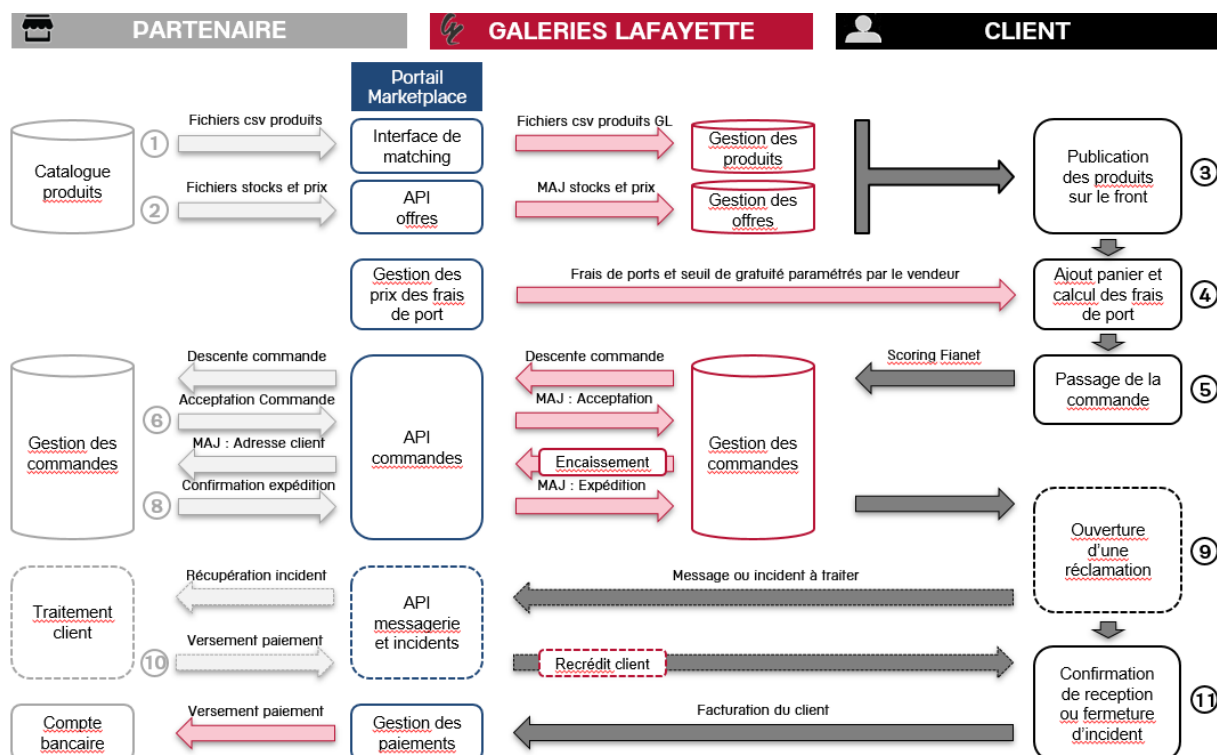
PARTENAIRE

GALERIES LAFAYETTE

CLIENT

Portail Marketplace

Catalogue produits

① Fichiers csv produits

Interface de matching

Fichiers csv produits GL

Gestion des produits

② Fichiers stocks et prix

API offres

MAJ stocks et prix

Gestion des offres

Publication des produits sur le front ③

Gestion des prix des frais de port

Frais de ports et seuil de gratuité paramétrés par le vendeur

Ajout panier et calcul des frais de port ④

Gestion des commandes

Descente commande

⑥ Acceptation Commande

MAJ : Adresse client

⑧ Confirmation expédition

API commandes

Descente commande

MAJ : Acceptation

Encaissement

MAJ : Expédition

Gestion des commandes

Scoring Fianet

Passage de la commande ⑤

Ouverture d'une réclamation ⑨

Traitement client

Récupération incident

⑩ Versement paiement

API messagerie et incidents

Message ou incident à traiter

Recrédit client

Confirmation de reception ou fermeture d'incident ⑪

Compte bancaire

Versement paiement

Gestion des paiements

Facturation du client